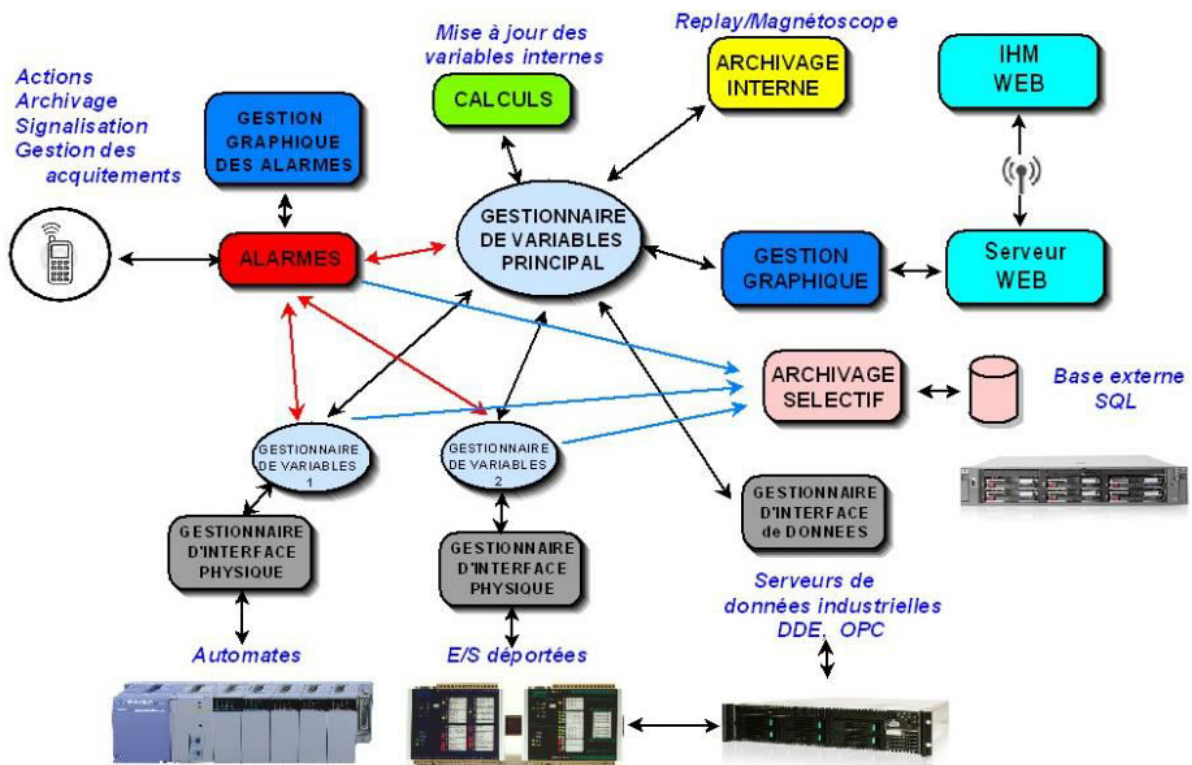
Actions
Archivage
Signalisation
Gestion des acquitements

GESTION GRAPHIQUE DES ALARMES

Mise à jour des variables internes

CALCULS

Replay/Magnétoscope

ARCHIVAGE INTERNE

IHM WEB

ALARMES

GESTIONNAIRE DE VARIABLES PRINCIPAL

GESTION GRAPHIQUE

Serveur WEB

ARCHIVAGE SELECTIF

Base externe SQL

GESTIONNAIRE DE VARIABLES 1

GESTIONNAIRE DE VARIABLES 2

GESTIONNAIRE D'INTERFACE de DONNEES

GESTIONNAIRE D'INTERFACE PHYSIQUE

GESTIONNAIRE D'INTERFACE PHYSIQUE

Serveurs de données industrielles DDE, OPC

Automates

E/S déportées